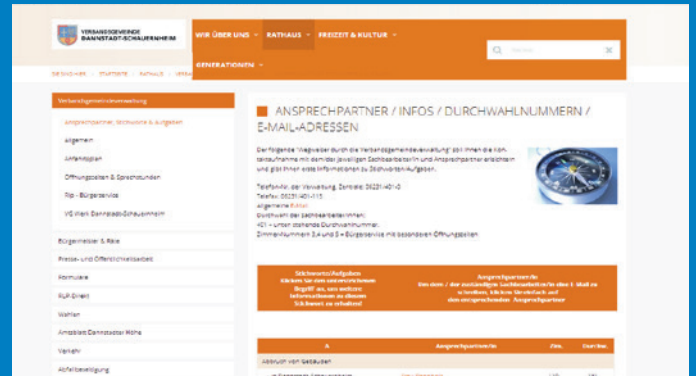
VERBANDSGEMEINDE DANNSTADT-SCHAUERNHEIM

WIR ÜBER UNS RATHAUS FREIZEIT & KULTUR GENERATIONEN

Suchen

SIE SIND HIER: STARTSEITE RATHAUS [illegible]

Verbandsgemeindeverwaltung

Ansprechpartner, Stichworte & Aufgaben

Allgemein

Anfahrtsplan

Öffnungszeiten & Sprechstunden

Rlp - Bürgerservice

VG Werk Dannstadt-Schauernheim

Bürgermeister & Räte

Presse- und Öffentlichkeitsarbeit

Formulare

RLP-Direkt

Wahlen

Amtsblatt Dannstadter Höhe

Verkehr

Abfallbeseitigung

ANSPRECHPARTNER / INFOS / DURCHWAHLNUMMERN / E-MAIL-ADRESSEN

Der folgende "Wegweiser durch die Verbandsgemeindeverwaltung" soll Ihnen die Kontaktaufnahme mit den/der jeweiligen Sachbearbeiter/in und Ansprechpartner erleichtern und gibt Ihnen erste Informationen zu Stichworten/Aufgaben.

Telefon-Nr. der Verwaltung, Zentrale: 06231 401-0
Telefax: 06231 401-115
Allgemeine E-Mail
Durchwahl der Sachbearbeiter/innen:
401 + unten stehende Durchwahlnummer.
Zimmernummern 2,4 und 8 = Bürgerservice mit besonderen Öffnungszeiten

| Stichworte/Aufgaben Klicken Sie den unterstrichenen Begriff an, um weitere Informationen zu diesem Stichwort zu erhalten! | Ansprechpartner/in Um dem / der zuständigen Sachbearbeiter/in eine E-Mail zu schreiben, klicken Sie einfach auf den entsprechenden Ansprechpartner |
|---|---|

| A | Ansprechpartner/in | Zim. | Durchw. |
|---|---|---|---|
| Abbruch von Gebäuden | | | |
| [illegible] | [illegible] | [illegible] | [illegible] |